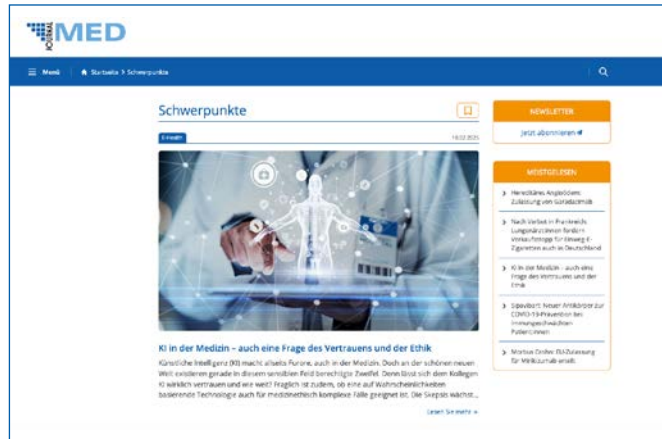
JOURNAL MED

Menü | Startseite > Schwerpunkte

Schwerpunkte

E-Health

18.02.2025

KI in der Medizin – auch eine Frage des Vertrauens und der Ethik

Künstliche Intelligenz (KI) macht allseits Furore, auch in der Medizin. Doch an der schönen neuen Welt existieren gerade in diesem sensiblen Feld berechtigte Zweifel. Denn lässt sich dem Kollegen KI wirklich vertrauen und wie weit? Fraglich ist zudem, ob eine auf Wahrscheinlichkeiten basierende Technologie auch für medizinethisch komplexe Fälle geeignet ist. Die Skepsis wächst...

Lesen Sie mehr »

NEWSLETTER

Jetzt abonnieren

MEISTGELESEN

Hereditäres Angioödem: Zulassung von Garadacimab

Nach Verbot in Frankreich: Lungenärzt:innen fordern Verkaufsstopp für Einweg-E-Zigaretten auch in Deutschland

KI in der Medizin – auch eine Frage des Vertrauens und der Ethik

Sipavibart: Neuer Antikörper zur COVID-19-Prävention bei immungeschwächten Patient:innen

Morbus Crohn: EU-Zulassung für Mirikizumab erteilt